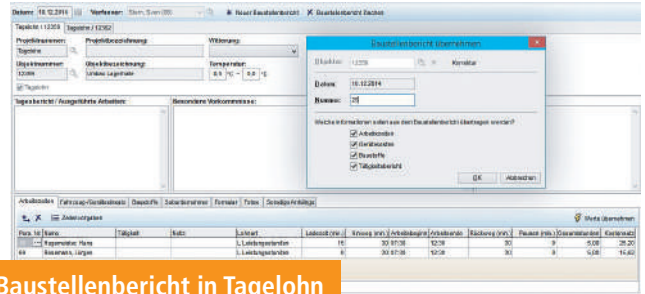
Datum: 18.12.2014 Verfasser: Sturm, Sven (88) Neuer Baustellenbericht Baustellenbericht löschen

Tagebuch / 12359 Tagebuch / 12362

Projektnummer: Projektbezeichnung: Witterung:

Tagebuch

Objektnummer: Objektbezeichnung: Temperatur:

12359 Umbau Lagerhalle 8,0 °C – 0,0 °C

Tagelohn

Tagesbericht / Ausgeführte Arbeiten: Besondere Vorkommnisse:

Baustellenbericht übernehmen

Objektnr.: 12359 Korrektur

Datum: 18.12.2014

Nummer: 25

Welche Informationen sollen aus dem Baustellenbericht übertragen werden?

Arbeitsstunden

Gerätestunden

Baustoffe

Tätigkeitsbericht

OK Abbrechen

Arbeitsstunden Fahrzeug-/Gerätestunden Baustoffe Subunternehmer Formeln Fotos Sonstige Anhänge

Zeile hinzufügen Werte übernehmen

| Pers. Nr. | Name | Tätigkeit | Notiz | Lohnart | Leistzeit (min.) | Anweg (min.) | Arbeitsbeginn | Arbeitsende | Rückweg (min.) | Pausen (min.) | Gesamtstunden | Kostensatz |
|---|---|---|---|---|---|---|---|---|---|---|---|---|
| | Hagemeister, Hans | | | L Leistungsstunden | 15 | 30 | 07:30 | 12:30 | 30 | 0 | 5,00 | 25,20 |
| 69 | Hasemann, Jürgen | | | L Leistungsstunden | 0 | 30 | 07:30 | 12:30 | 30 | 0 | 5,00 | 15,62 |

Baustellenbericht in Tagelohn